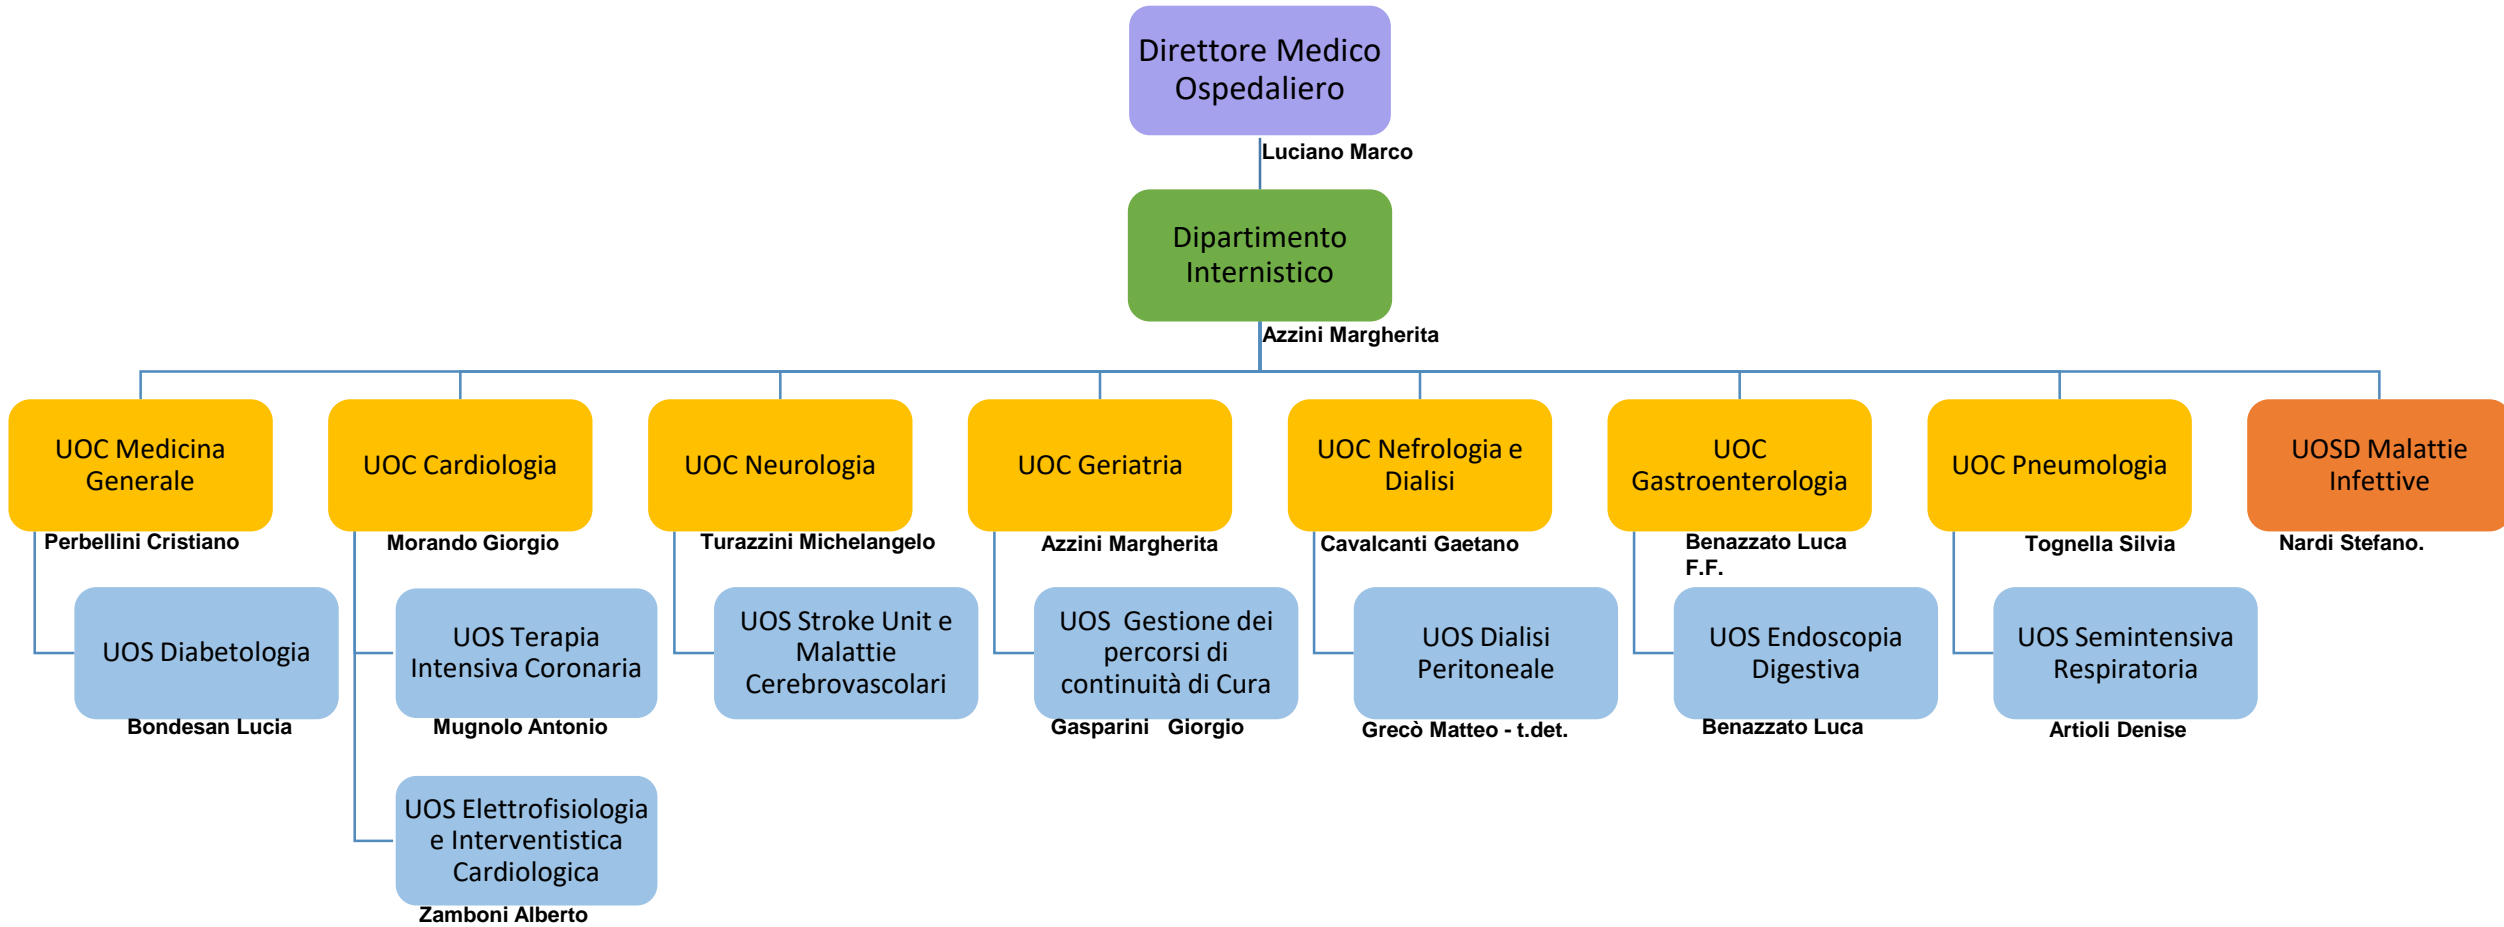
Direttore Medico Ospedaliero
Luciano Marco

Dipartimento Internistico
Azzini Margherita

UOC Medicina Generale
Perbellini Cristiano

UOS Diabetologia
Bondesan Lucia

UOC Cardiologia
Morando Giorgio

UOS Terapia Intensiva Coronaria
Mugnolo Antonio

UOS Elettrofisiologia e Interventistica Cardiologica
Zamboni Alberto

UOC Neurologia
Turazzini Michelangelo

UOS Stroke Unit e Malattie Cerebrovascolari

UOC Geriatria
Azzini Margherita

UOS Gestione dei percorsi di continuità di Cura
Gasparini Giorgio

UOC Nefrologia e Dialisi
Cavalcanti Gaetano

UOS Dialisi Peritoneale
Grecò Matteo - t.det.

UOC Gastroenterologia
Benazzato Luca F.F.

UOS Endoscopia Digestiva
Benazzato Luca

UOC Pneumologia
Tognella Silvia

UOS Semintensiva Respiratoria
Artioli Denise

UOSD Malattie Infettive
Nardi Stefano.